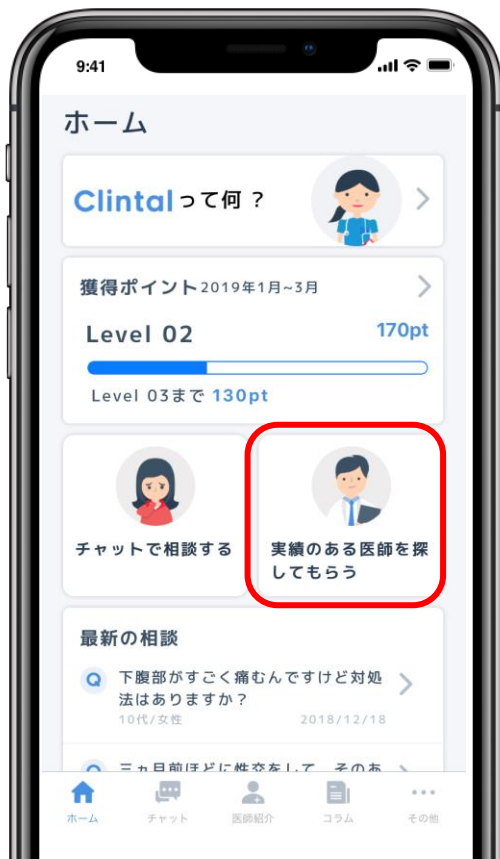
9:41

ホーム

Clintalって何？

獲得ポイント2019年1月~3月

Level 02

170pt

Level 03まで 130pt

チャットで相談する

実績のある医師を探してもらう

最新の相談

Q 下腹部がすごく痛むんですけど対処法はありますか？

10代/女性

2018/12/18

Q 三ヵ月前ほどに性交をして、そのあ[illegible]

ホーム

チャット

医師紹介

コラム

その他